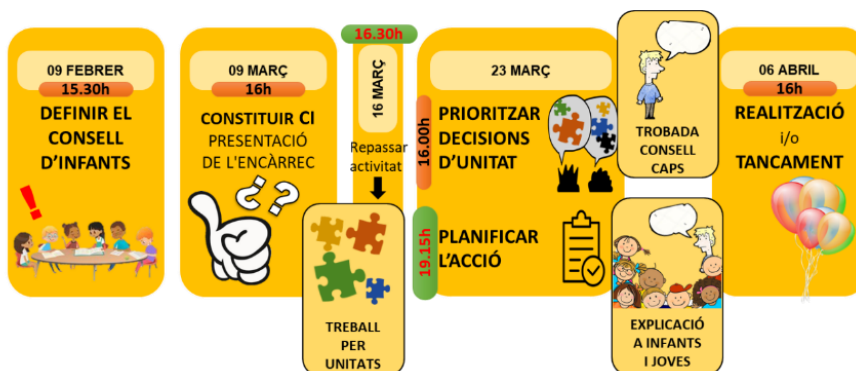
09 FEBRER
15.30h
DEFINIR EL CONSELL D'INFANTS

09 MARÇ
16h
CONSTITUIR CI
PRESENTACIÓ DE L'ENCÀRREC

16.30h
16 MARÇ
Repassar activitat

TREBALL PER UNITATS

23 MARÇ
16.00h
PRIORITZAR DECISIONS D'UNITAT
19.15h
PLANIFICAR L'ACCIÓ

TROBADA CONSELL CAPS

EXPLICACIÓ A INFANTS I JOVES

06 ABRIL
16h
REALITZACIÓ i/o TANCAMENT